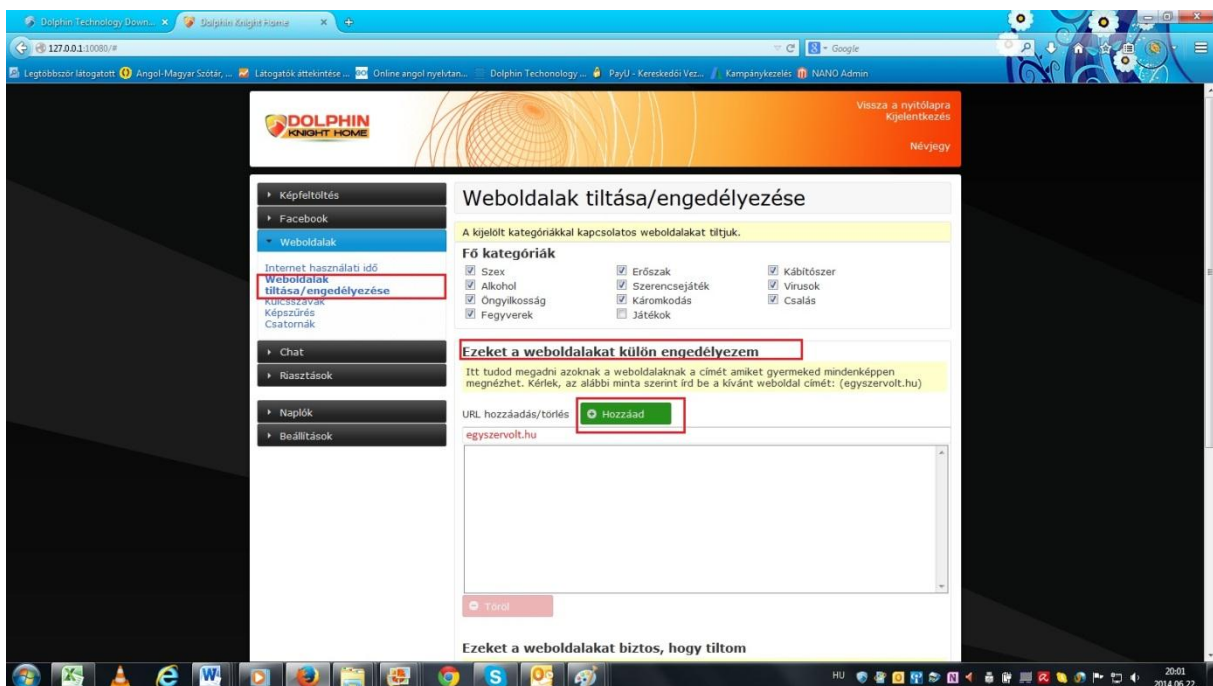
Dolphin Technology Down... × Dolphin Knight Home × +

127.0.0.1:10080/#

Google

Legtöbbször látogatott Angol-Magyar Szótár, ... Látogatók áttekintése ... Online angol nyelvtan... Dolphin Techonology ... PayU - Kereskedői Vez... Kampánykezelés NANO Admin

DOLPHIN KNIGHT HOME

Vissza a nyitólapra
Kijelentkezés
Névjegy

Képfeltöltés
Facebook
Weboldalak

Internet használati idő
Weboldalak tiltása/engedélyezése
Kulcsszavak
Képszűrés
Csatornák

Chat
Riasztások

Naplók
Beállítások

Weboldalak tiltása/engedélyezése

A kijelölt kategóriákkal kapcsolatos weboldalakat tiltjuk.

Fő kategóriák

| | | |
|---|---|---|
| Szex | Erőszak | Kábítószer |
| Alkohol | Szerencsejáték | Vírusok |
| Öngyilkosság | Káromkodás | Csalás |
| Fegyverek | Játékok | |

Ezeket a weboldalakat külön engedélyezem

Itt tudod megadni azoknak a weboldalaknak a címét amiket gyermeked mindenképpen megnézhet. Kérlek, az alábbi minta szerint írd be a kívánt weboldal címét: (egyszervolt.hu)

URL hozzáadás/törlés Hozzáad

egyszervolt.hu

Töröl

Ezeket a weboldalakat biztos, hogy tiltom

HU 20:01 2014.06.22